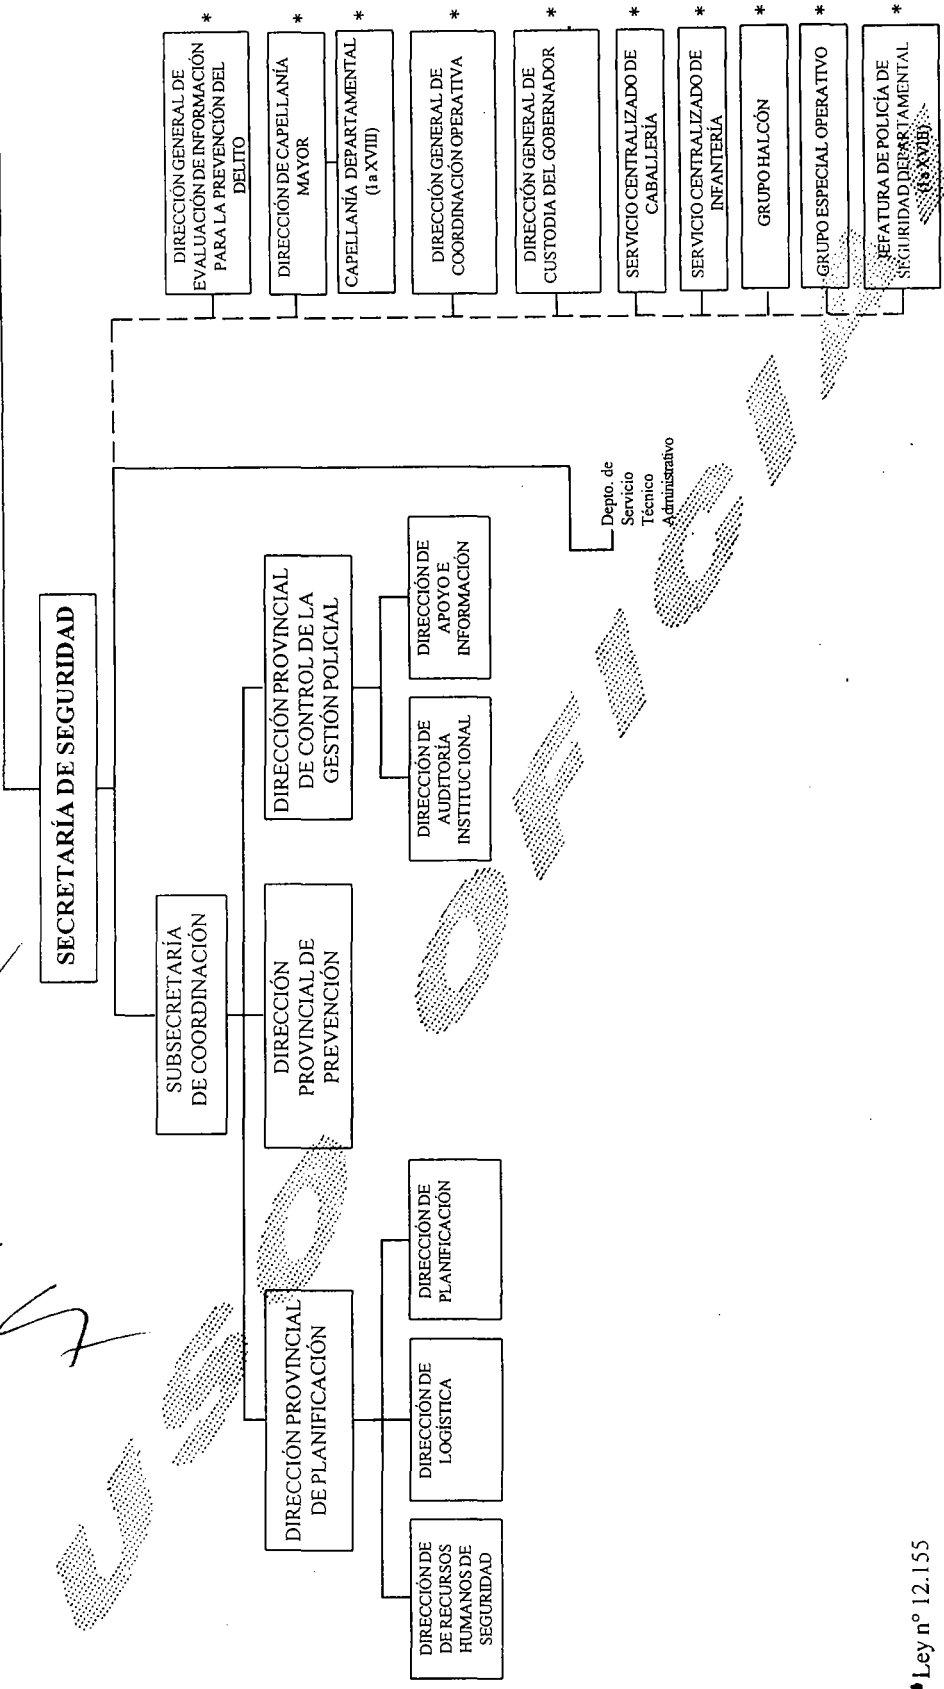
SECRETARÍA DE SEGURIDAD

SUBSECRETARÍA DE COORDINACIÓN

DIRECCIÓN PROVINCIAL DE PLANIFICACIÓN

DIRECCIÓN DE DE RECURSOS HUMANOS DE SEGURIDAD

DIRECCIÓN DE LOGÍSTICA

DIRECCIÓN DE PLANFICACIÓN

DIRECCIÓN PROVINCIAL DE PREVENCIÓN

DIRECCIÓN PROVINCIAL DE CONTROL DE LA GESTIÓN POLICIAL

DIRECCIÓN DE AUDITORÍA INSTITUCIONAL

DIRECCIÓN DE APOYO E INFORMACIÓN

Depto. de Servicio Técnico Administrativo

*
DIRECCIÓN GENERAL DE EVALUACIÓN DE INFORMACIÓN PARA LA PREVENCIÓN DEL DELITO

*
DIRECCIÓN DE CAPELLANÍA MAYOR

*
CAPELLANÍA DEPARTAMENTAL (I a XVIII)

*
DIRECCIÓN GENERAL DE COORDINACIÓN OPERATIVA

*
DIRECCIÓN GENERAL DE CUSTODIA DEL GOBERNADOR

*
SERVICIO CENTRALIZADO DE CABALLERÍA

*
SERVICIO CENTRALIZADO DE INFANTERÍA

*
GRUPO HALCÓN

*
GRUPO ESPECIAL OPERATIVO

*
JEFATURA DE POLICÍA DE SEGURIDAD DEPARTAMENTAL (I a XVIII)

• Ley nº 12.155